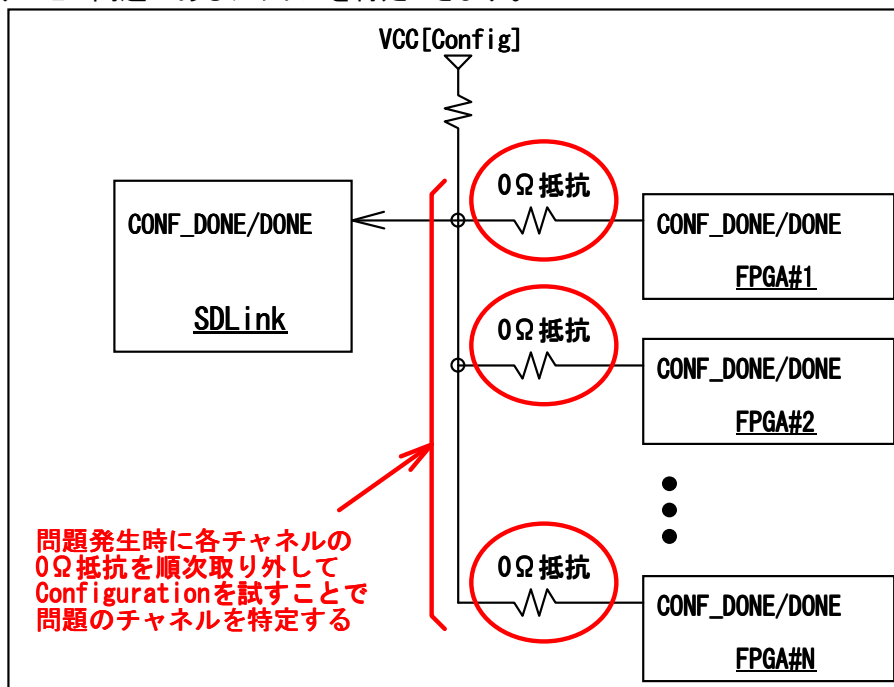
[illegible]

VCC[Config]

0Ω抵抗

CONF_DONE/DONE

SDLink

CONF_DONE/DONE

FPGA#1

0Ω抵抗

CONF_DONE/DONE

FPGA#2

0Ω抵抗

CONF_DONE/DONE

FPGA#N

問題発生時に各チャネルの0Ω抵抗を順次取り外してConfigurationを試すことで問題のチャネルを特定する